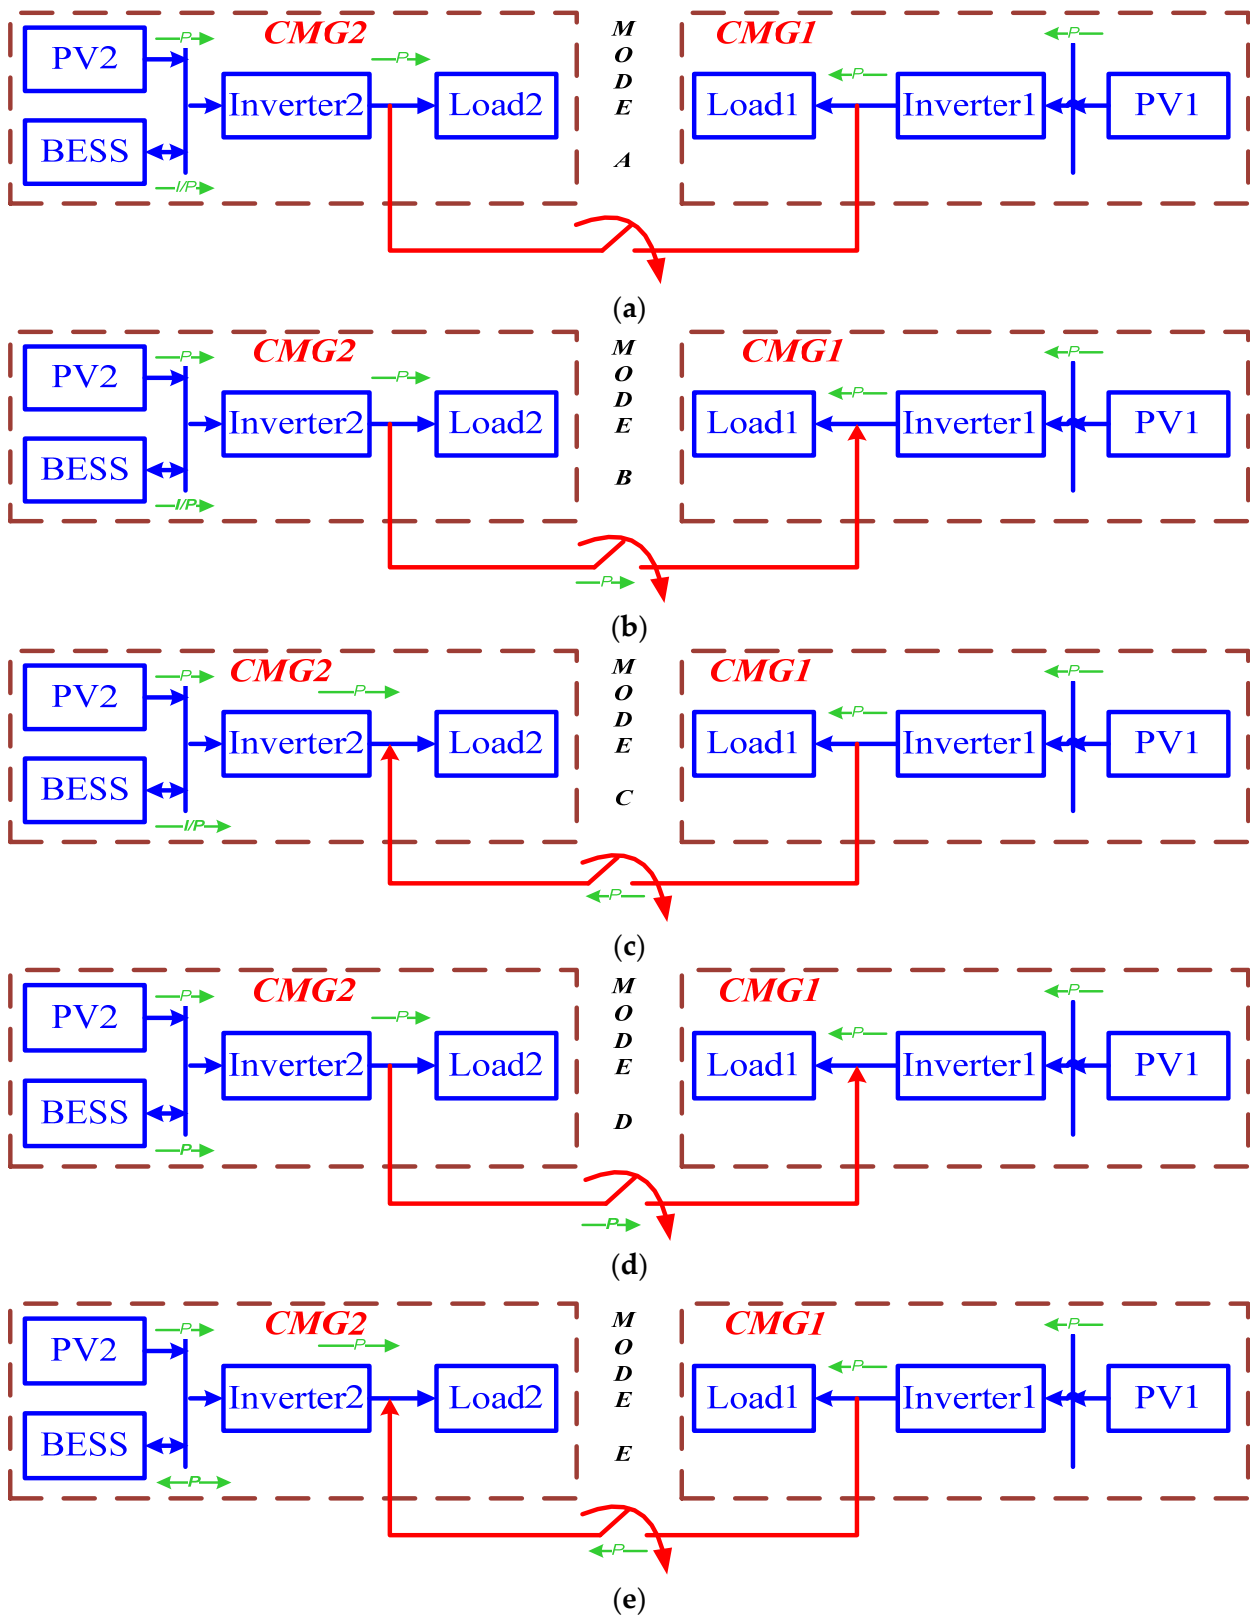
PV2
P
CMG2
P
Inverter2
Load2
BESS
I/P
M O D E A
CMG1
P
P
Load1
Inverter1
PV1
(a)

PV2
P
CMG2
P
Inverter2
Load2
BESS
I/P
M O D E B
CMG1
P
P
Load1
Inverter1
PV1
P
(b)

PV2
P
CMG2
P
Inverter2
Load2
BESS
I/P
M O D E C
CMG1
P
P
Load1
Inverter1
PV1
P
(c)

PV2
P
CMG2
P
Inverter2
Load2
BESS
P
M O D E D
CMG1
P
P
Load1
Inverter1
PV1
P
(d)

PV2
P
CMG2
P
Inverter2
Load2
BESS
P
M O D E E
CMG1
P
P
Load1
Inverter1
PV1
P
(e)